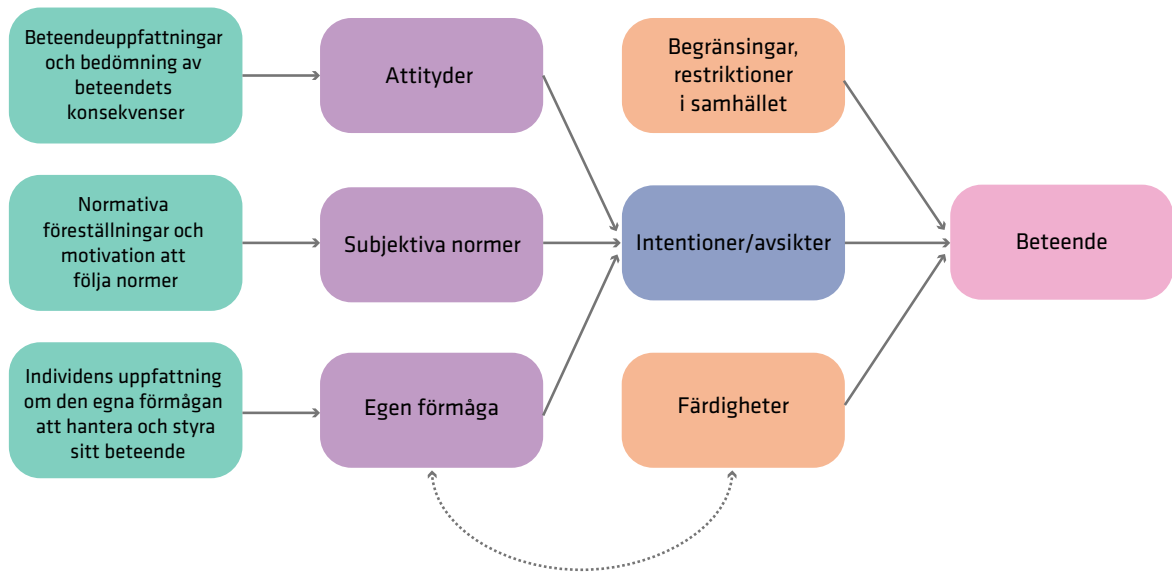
Beteendeuppfattningar och bedömning av beteendets konsekvenser

Attityder

Begränsingar, restriktioner i samhället

Normativa föreställningar och motivation att följa normer

Subjektiva normer

Intentioner/avsikter

Beteende

Individens uppfattning om den egna förmågan att hantera och styra sitt beteende

Egen förmåga

Färdigheter